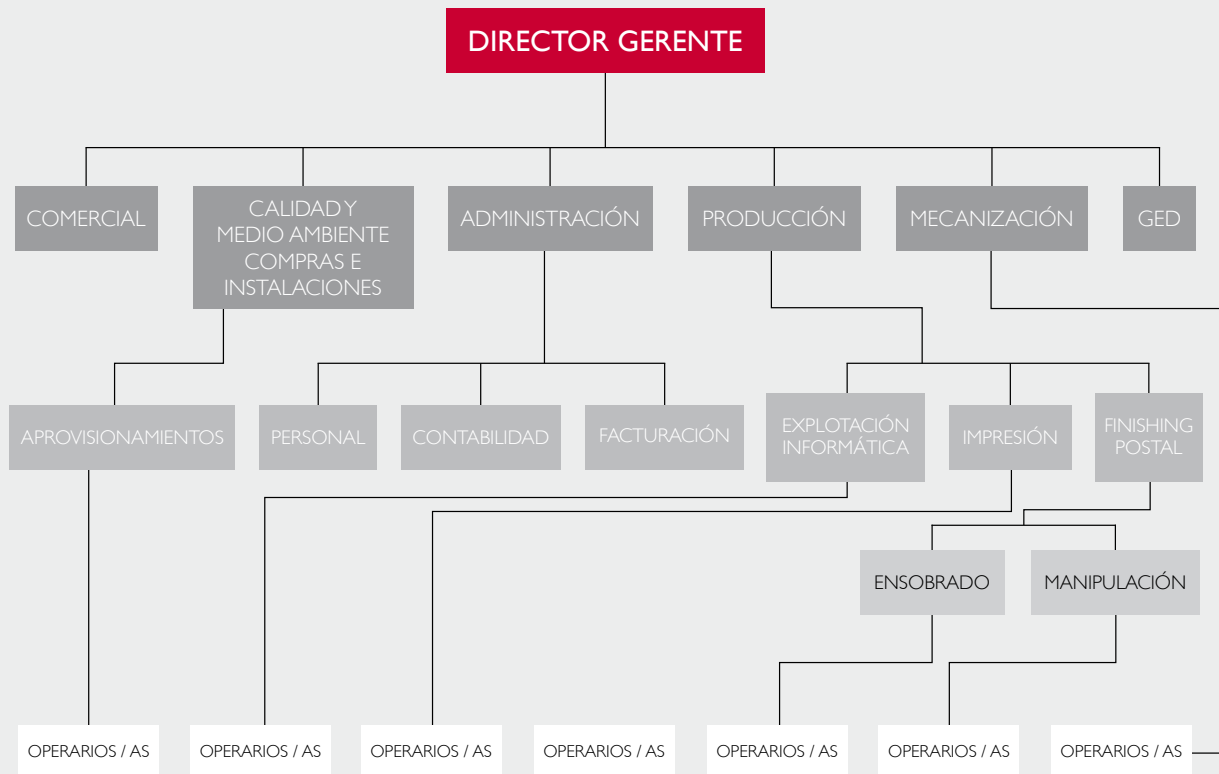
DIRECTOR GERENTE

COMERCIAL

CALIDAD Y MEDIO AMBIENTE COMPRAS E INSTALACIONES

ADMINISTRACIÓN

PRODUCCIÓN

MECANIZACIÓN

GED

APROVISIONAMIENTOS

PERSONAL

CONTABILIDAD

FACTURACIÓN

EXPLOTACIÓN INFORMÁTICA

IMPRESIÓN

FINISHING POSTAL

ENSOBRADO

MANIPULACIÓN

OPERARIOS / AS

OPERARIOS / AS

OPERARIOS / AS

OPERARIOS / AS

OPERARIOS / AS

OPERARIOS / AS

OPERARIOS / AS